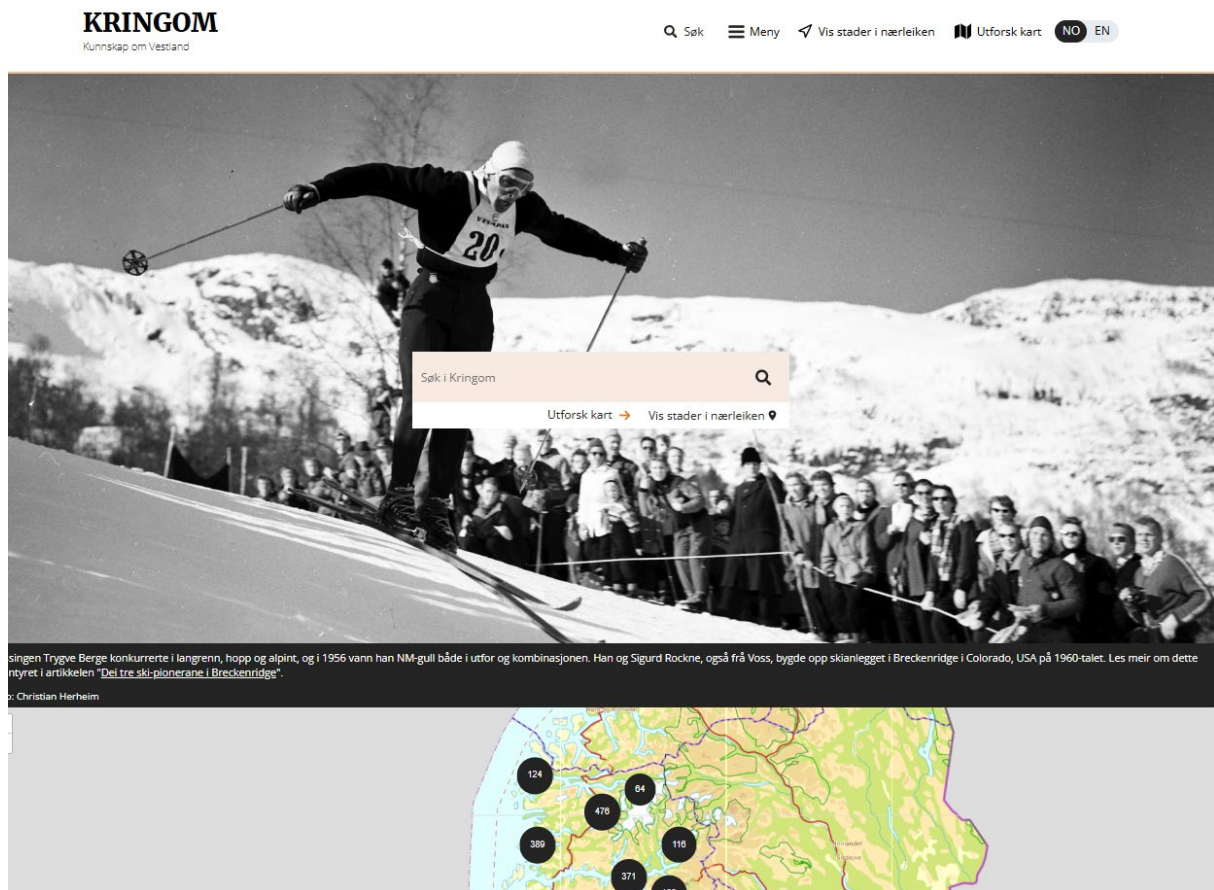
KRINGOM
Kunnskap om Vestland

Søk  Meny  Vis stader i nærleiken  Utforsk kart  NO  EN

20

Søk i Kringom

Utforsk kart →  Vis stader i nærleiken

singen Trygve Berge konkurrerte i langrenn, hopp og alpint, og i 1956 vann han NM-gull både i utfor og kombinasjonen. Han og Sigurd Rockne, også frå Voss, bygde opp skianlegget i Breckenridge i Colorado, USA på 1960-talet. Les meir om dette ntyret i artikkelen "Dei tre ski-pionerane i Breckenridge".
: Christian Herheim

124
64
476
389
116
371